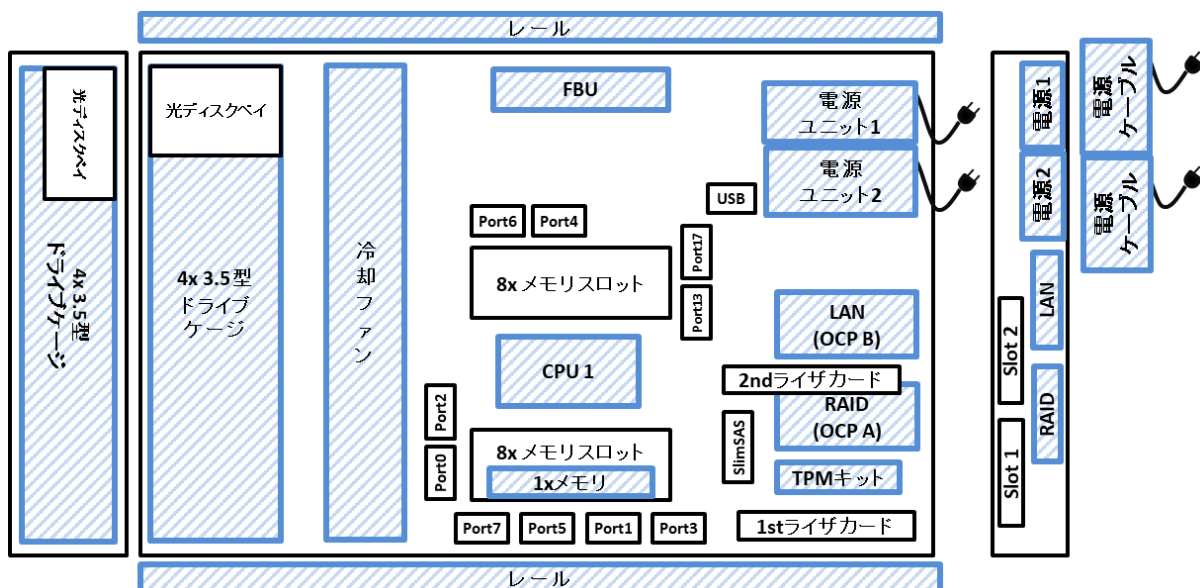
レール

光ディスクベイ

4x 3.5型 ドライブケージ

光ディスクベイ

4x 3.5型 ドライブケージ

冷却ファン

FBU

電源 ユニット1

電源 ユニット2

USB

Port6

Port4

Port17

8x メモリスロット

Port13

LAN (OCP B)

CPU 1

2ndライザカード

Port2

RAID (OCP A)

SlimSAS

8x メモリスロット

1xメモリ

Port0

TPMキット

Port7

Port5

Port1

Port3

1stライザカード

電源1

電源2

電源ケーブル

電源ケーブル

LAN

Slot 2

RAID

Slot 1

レール